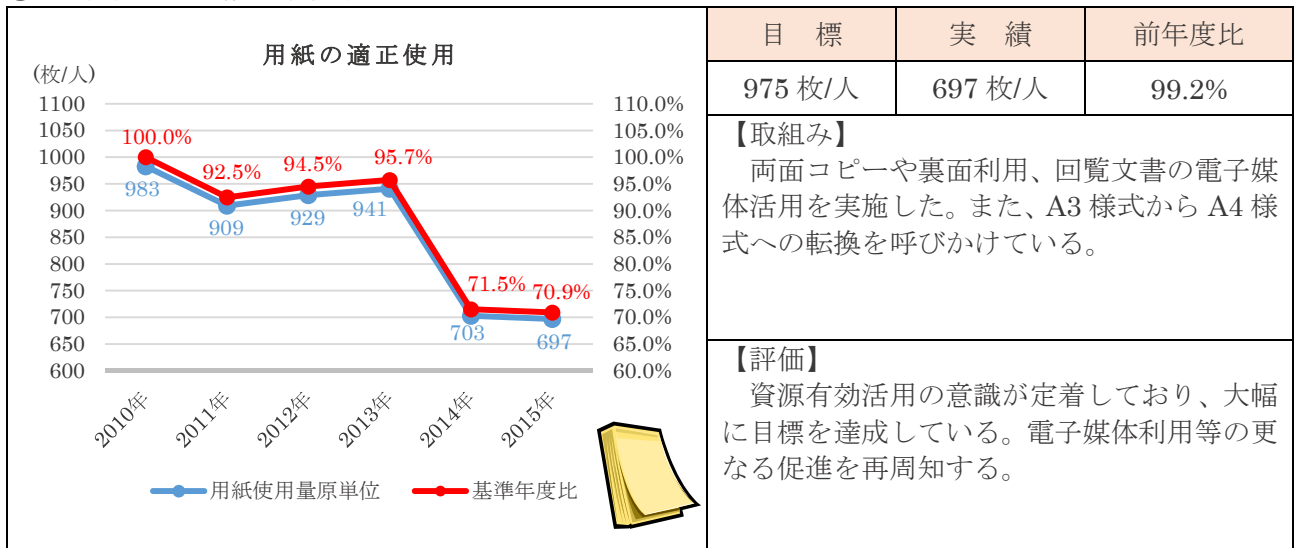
用紙の適正使用

(枚/人)

1100
1050
1000
950
900
850
800
750
700
650
600

110.0%
105.0%
100.0%
95.0%
90.0%
85.0%
80.0%
75.0%
70.0%
65.0%
60.0%

100.0%
92.5%
94.5%
95.7%
71.5%
70.9%

983
909
929
941
703
697

2010年
2011年
2012年
2013年
2014年
2015年

用紙使用量原単位
基準年度比

| 目　標 | 実　績 | 前年度比 |
|---|---|---|
| 975 枚/人 | 697 枚/人 | 99.2% |

【取組み】

両面コピーや裏面利用、回覧文書の電子媒体活用を実施した。また、A3 様式から A4 様式への転換を呼びかけている。

【評価】

資源有効活用の意識が定着しており、大幅に目標を達成している。電子媒体利用等の更なる促進を再周知する。